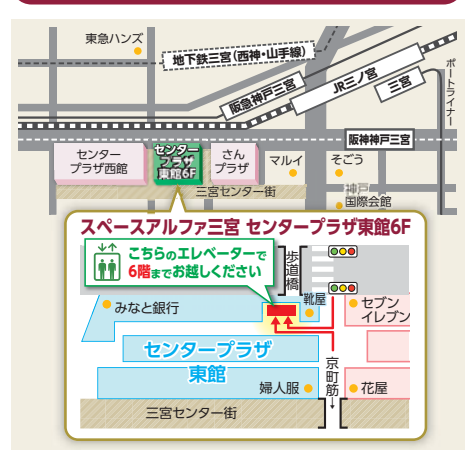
東急ハンズ

地下鉄三宮（西神・山手線）

阪急神戸三宮

JR三ノ宮

三宮

ポートライナー

阪神神戸三宮

センタープラザ西館

センタープラザ東館6F

さんプラザ

マルイ

そごう

神戸国際会館

三宮センター街

スペースアルファ三宮 センタープラザ東館6F

こちらのエレベーターで6階までお越しください

歩道橋

靴屋

セブンイレブン

みなと銀行

センタープラザ

東館

婦人服

京町筋

花屋

三宮センター街